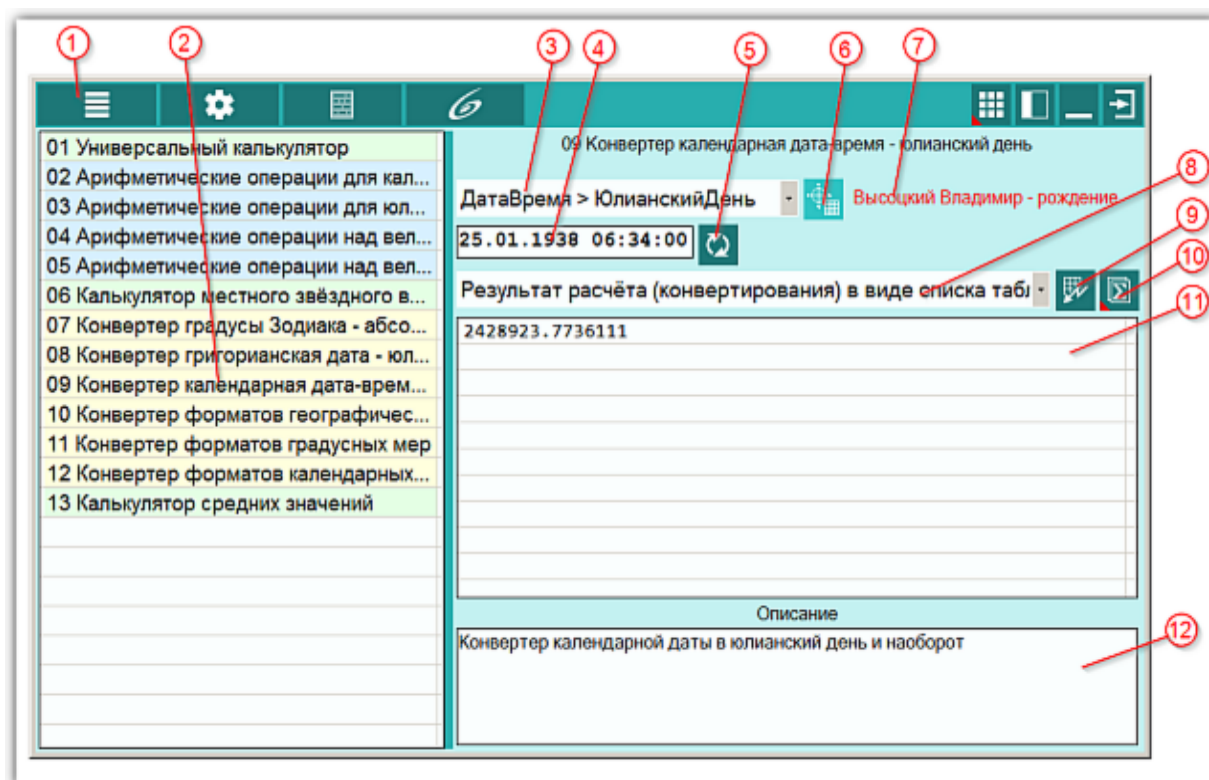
1
2
3
4
5
6
7
8
9
10
11
12

01 Универсальный калькулятор
02 Арифметические операции для кал...
03 Арифметические операции для юл...
04 Арифметические операции над вел...
05 Арифметические операции над вел...
06 Калькулятор местного звёздного в...
07 Конвертер градусы Зодиака - абсо...
08 Конвертер григорианская дата - юл...
09 Конвертер календарная дата-врем...
10 Конвертер форматов географичес...
11 Конвертер форматов градусных мер
12 Конвертер форматов календарных...
13 Калькулятор средних значений

09 Конвертер календарная дата-время - юлианский день

ДатаВремя > ЮлианскийДень

Высоцкий Владимир - рождение

25.01.1938 06:34:00

Результат расчёта (конвертирования) в виде списка табл

2428923.7736111

Описание

Конвертер календарной даты в юлианский день и наоборот